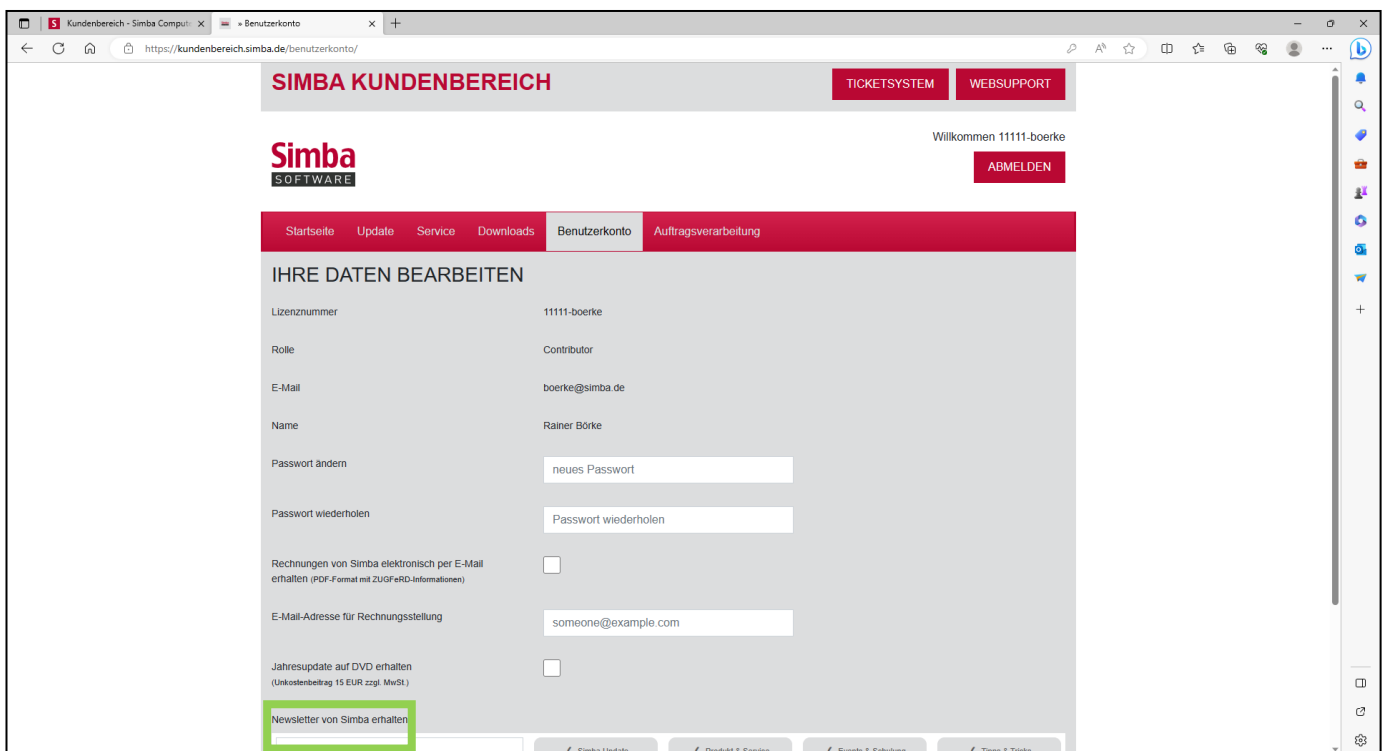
Kundenbereich - Simba Comput ×
» Benutzerkonto ×
+
https://kundenbereich.simba.de/benutzerkonto/

SIMBA KUNDENBEREICH
TICKETSYSTEM
WEBSUPPORT

Simba
SOFTWARE

Willkommen 11111-boerke
ABMELDEN

Startseite Update Service Downloads Benutzerkonto Auftragsverarbeitung

IHRE DATEN BEARBEITEN

| | |
|---|---|
| Lizenznummer | 11111-boerke |
| Rolle | Contributor |
| E-Mail | boerke@simba.de |
| Name | Rainer Börke |
| Passwort ändern | neues Passwort |
| Passwort wiederholen | Passwort wiederholen |
| Rechnungen von Simba elektronisch per E-Mail erhalten (PDF-Format mit ZUGFeRD-Informationen) | |
| E-Mail-Adresse für Rechnungsstellung | someone@example.com |
| Jahresupdate auf DVD erhalten (Unkostenbeitrag 15 EUR zzgl. MwSt.) | |

Newsletter von Simba erhalten

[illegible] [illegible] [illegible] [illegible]